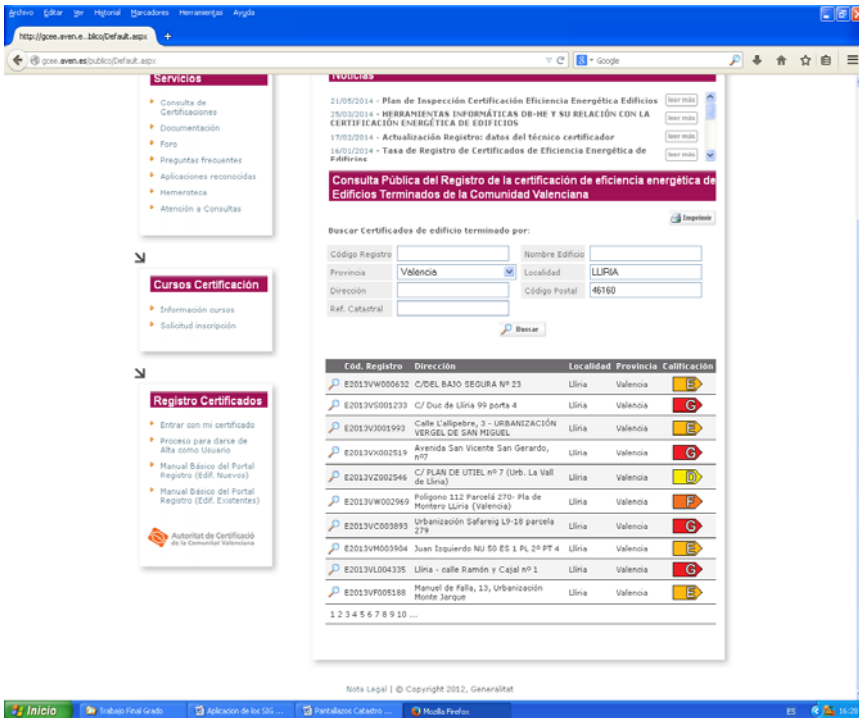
Archivo Editar Ver Historial Marcadores Herramientas Ayuda

http://gcee.aven.e...blico/Default.aspx +

gcee.aven.es/publico/Default.aspx

Google

Servicios

Consulta de Certificaciones

Documentación

Foro

Preguntas frecuentes

Aplicaciones reconocidas

Hemeroteca

Atención a Consultas

Cursos Certificación

Información cursos

Solicitud inscripción

Registro Certificados

Entrar con mi certificado

Proceso para darse de Alta como Usuario

Manual Básico del Portal Registro (Edif. Nuevos)

Manual Básico del Portal Registro (Edif. Existentes)

Autoritat de Certificació de la Comunitat Valenciana

Noticias

21/05/2014 - Plan de Inspección Certificación Eficiencia Energética Edificios leer más

25/03/2014 - HERRAMIENTAS INFORMÁTICAS DB-HE Y SU RELACIÓN CON LA CERTIFICACIÓN ENERGÉTICA DE EDIFICIOS leer más

17/02/2014 - Actualización Registro: datos del técnico certificador leer más

16/01/2014 - Tasa de Registro de Certificados de Eficiencia Energética de Edificios leer más

Consulta Pública del Registro de la certificación de eficiencia energética de Edificios Terminados de la Comunidad Valenciana

Imprimir

Buscar Certificados de edificio terminado por:

Código Registro

Nombre Edificio

Provincia Valencia

Localidad LLIRIA

Dirección

Código Postal 46160

Ref. Catastral

Buscar

| Cód. Registro | Dirección | Localidad | Provincia | Calificación |
|---|---|---|---|---|
| E2013VW000632 | C/DEL BAJO SEGURA Nº 23 | Llíria | Valencia | E |
| E2013VS001233 | C/ Duc de Llíria 99 porta 4 | Llíria | Valencia | G |
| E2013VJ001993 | Calle L'allipebre, 3 - URBANIZACIÓN VERGEL DE SAN MIGUEL | Llíria | Valencia | E |
| E2013VX002519 | Avenida San Vicente San Gerardo, nº7 | Llíria | Valencia | G |
| E2013VZ002546 | C/ PLAN DE UTIEL nº 7 (Urb. La Vall de Lliria) | Llíria | Valencia | D |
| E2013VW002969 | Polígono 112 Parcelá 270- Pla de Montero LLiria (Valencia) | Llíria | Valencia | F |
| E2013VC003893 | Urbanización Safareig L9-18 parcela 279 | Llíria | Valencia | G |
| E2013VM003904 | Juan Izquierdo NU 50 ES 1 PL 2º PT 4 | Llíria | Valencia | E |
| E2013VL004335 | Llíria - calle Ramón y Cajal nº 1 | Llíria | Valencia | G |
| E2013VF005188 | Manuel de Falla, 13, Urbanización Monte Jarque | Llíria | Valencia | E |

1 2 3 4 5 6 7 8 9 10 ...

Nota Legal | © Copyright 2012, Generalitat

Inicio Trabajo Final Grado Aplicacion de los SIG ... Pantallazos Catastro ... Mozilla Firefox ES 16:29